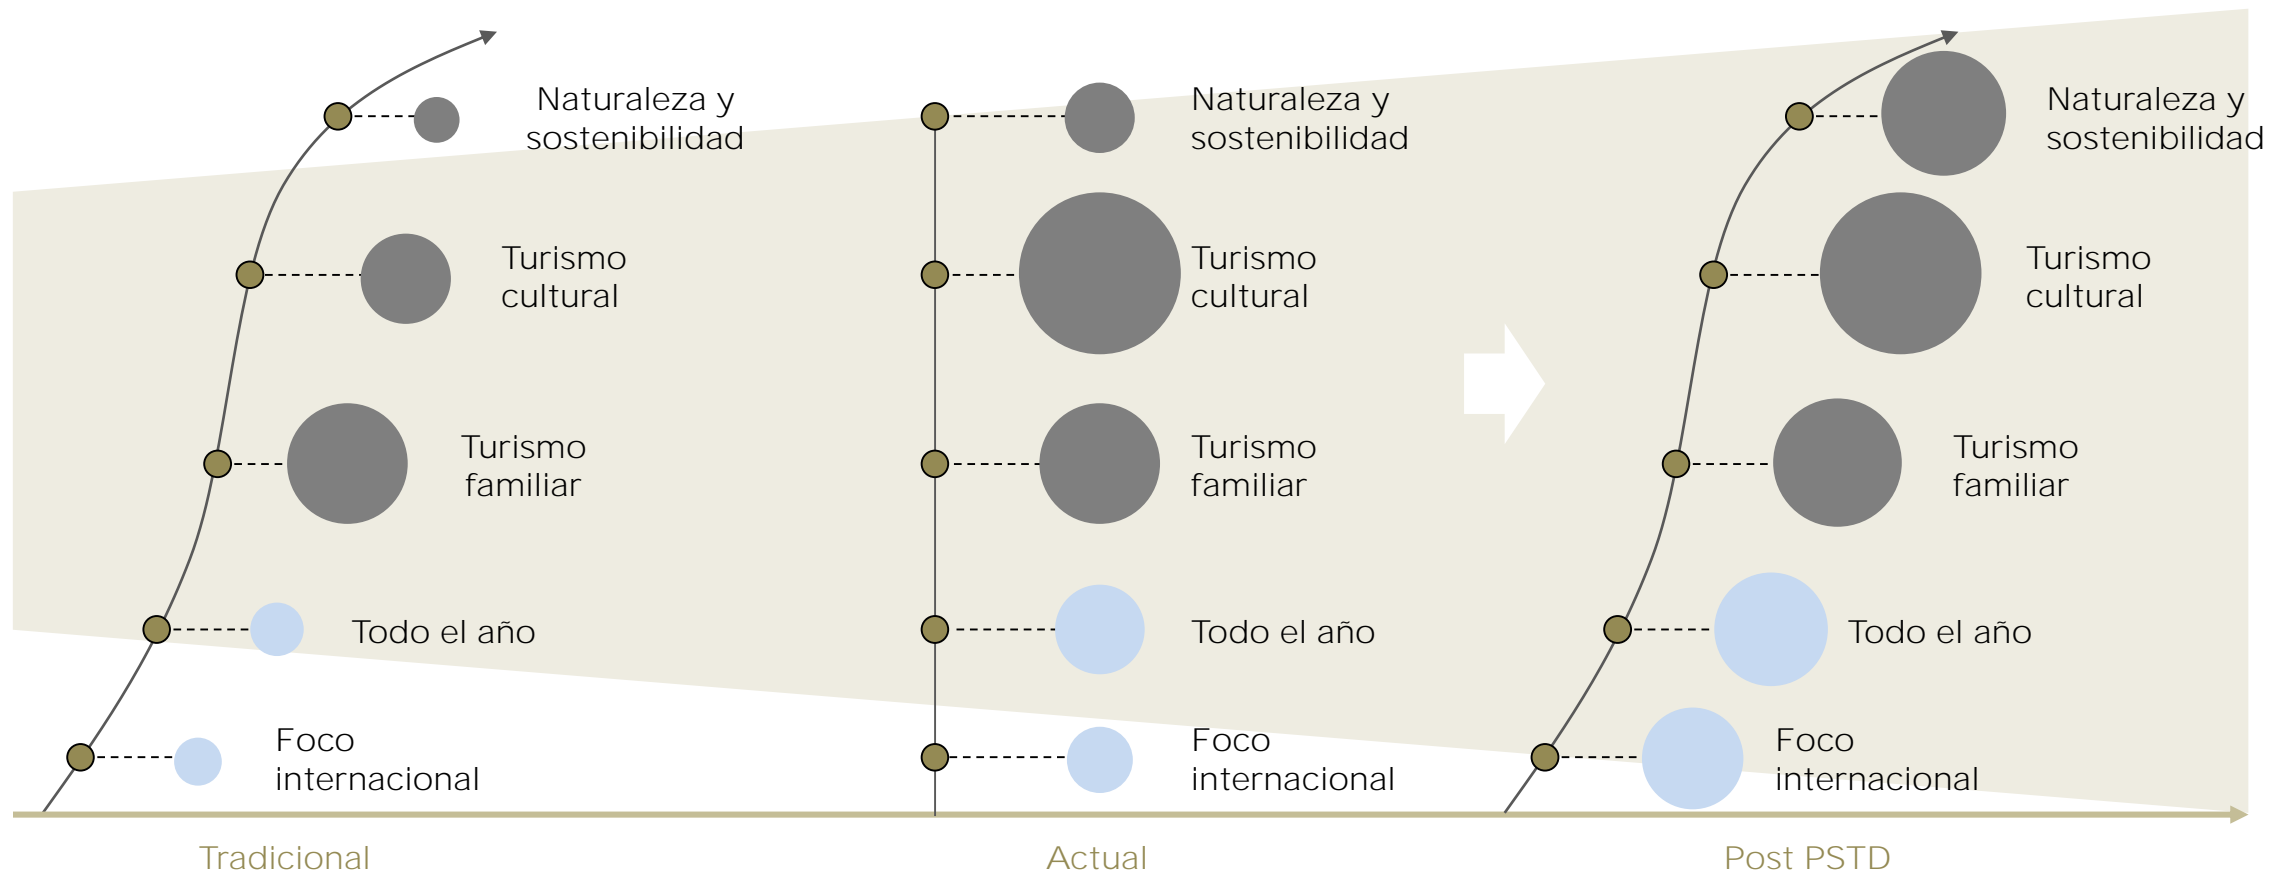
Naturaleza y sostenibilidad

Turismo cultural

Turismo familiar

Todo el año

Foco internacional

Naturaleza y sostenibilidad

Turismo cultural

Turismo familiar

Todo el año

Foco internacional

Naturaleza y sostenibilidad

Turismo cultural

Turismo familiar

Todo el año

Foco internacional

Tradicional

Actual

Post PSTD